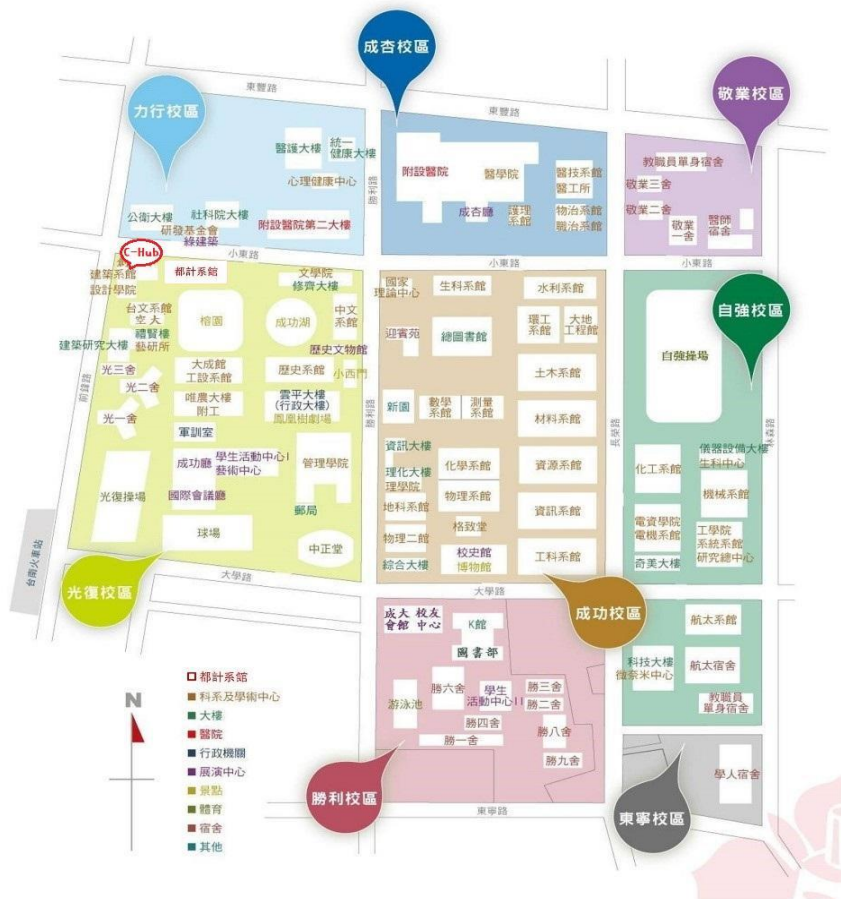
成杏校區

力行校區

敬業校區

東豐路

東豐路

醫護大樓
統一健康大樓
心理健康中心
公衛大樓
社科院大樓
研發基金會
綠建築
附設醫院第二大樓

附設醫院
醫學院
成杏廳
護理系館
醫技系館
醫工所
物治系館
職治系館

教職員單身宿舍
敬業三舍
敬業二舍
敬業一舍
醫師宿舍

C-Hub
小東路
小東路
小東路

建築系館
設計學院
都計系館
文學院
修齊大樓
台文系館
大
空
禮賢樓
藝研所
榕園
成功湖
中文系館
建築研究大樓
歷史文物館
光三舍
光二舍
光一舍
大成館
工設系館
唯農大樓
附工
歷史系館
小西門
雲平大樓
(行政大樓)
鳳凰樹劇場
軍訓室
成功廳
學生活動中心I
藝術中心
國際會議廳
管理學院
光復操場
郵局
球場
中正堂

國家理論中心
生科系館
水利系館
迎賓苑
總圖書館
環工系館
大地工程館
土木系館
新園
數學系館
測量系館
材料系館
資訊大樓
理化大樓
理學院
化學系館
資源系館
地科系館
物理系館
資訊系館
格致堂
物理二館
校史館
博物館
工科系館
綜合大樓

自強校區
自強操場
化工系館
儀器設備大樓
生科中心
機械系館
電資學院
電機系館
工學院
系統系館
研究總中心
奇美大樓

勝利路
長榮路
前鋒路
林森路

台南火車站

光復校區
大學路
大學路
成功校區

成大會館
校友中心
K館
圖書部
游泳池
勝六舍
學生活動中心II
勝三舍
勝二舍
勝四舍
勝八舍
勝一舍
勝九舍

航太系館
科技大樓
奈米中心
航太宿舍
教職員單身宿舍
學人宿舍

東寧路
勝利校區
東寧校區

N

□ 都計系館
■ 科系及學術中心
■ 大樓
■ 醫院
■ 行政機關
■ 展演中心
■ 景點
■ 體育
■ 宿舍
■ 其他